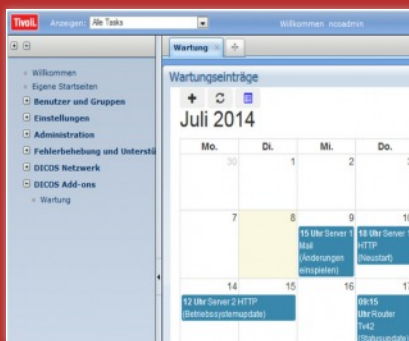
Tivoli. Anzeigen: Alle Tasks

Willkommen ncoadmin

Willkommen
Eigene Startseiten
Benutzer und Gruppen
Einstellungen
Administration
Fehlerbehebung und Unterstü
DICOS Netzwerk
DICOS Add-ons
Wartung

Wartung ×

Wartungseinträge

Juli 2014

| Mo. | Di. | Mi. | Do. |
|---|---|---|---|
| 30 | 1 | 2 | 3 |
| 7 | 8 | 9 15 Uhr Server 1 Mail (Änderungen einspielen) | 10 18 Uhr Server 1 HTTP (Neustart) |
| 14 12 Uhr Server 2 HTTP (Betriebssystemupdate) | 15 | 16 | 17 09:15 Uhr Router Tv42 (Statusupdate) |